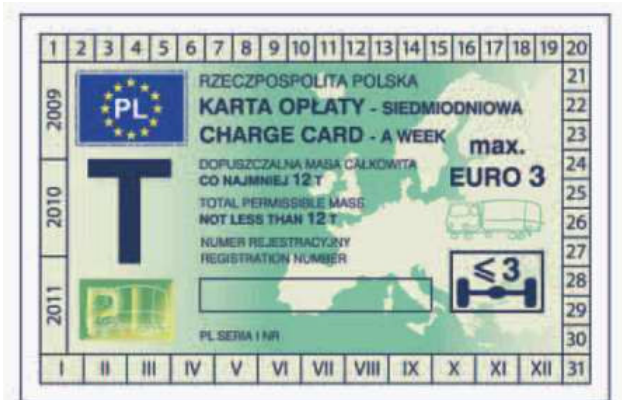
1 2 3 4 5 6 7 8 9 10 11 12 13 14 15 16 17 18 19 20

2009

2010

2011

PL

T

RZECZPOSPOLITA POLSKA
KARTA OPŁATY - SIEDMIODNIOWA
CHARGE CARD - A WEEK

max.
EURO 3

DOPUSZCZALNA MASA CAŁKOWITA
CO NAJMNIEJ 12 T

TOTAL PERMISSIBLE MASS
NOT LESS THAN 12 T

NUMER REJESTRACYJNY
REGISTRATION NUMBER

$\leqslant 3$

PL SERIA I NR

21
22
23
24
25
26
27
28
29
30
31

I II III IV V VI VII VIII IX X XI XII